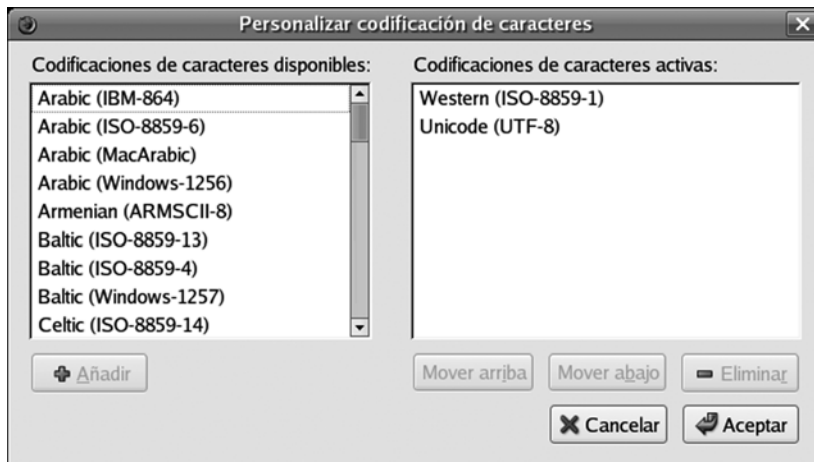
Personalizar codificación de caracteres

Codificaciones de caracteres disponibles:

Arabic (IBM-864)
Arabic (ISO-8859-6)
Arabic (MacArabic)
Arabic (Windows-1256)
Armenian (ARMSCII-8)
Baltic (ISO-8859-13)
Baltic (ISO-8859-4)
Baltic (Windows-1257)
Celtic (ISO-8859-14)

Añadir

Codificaciones de caracteres activas:

Western (ISO-8859-1)
Unicode (UTF-8)

Mover arriba
Mover abajo
Eliminar

Cancelar
Aceptar